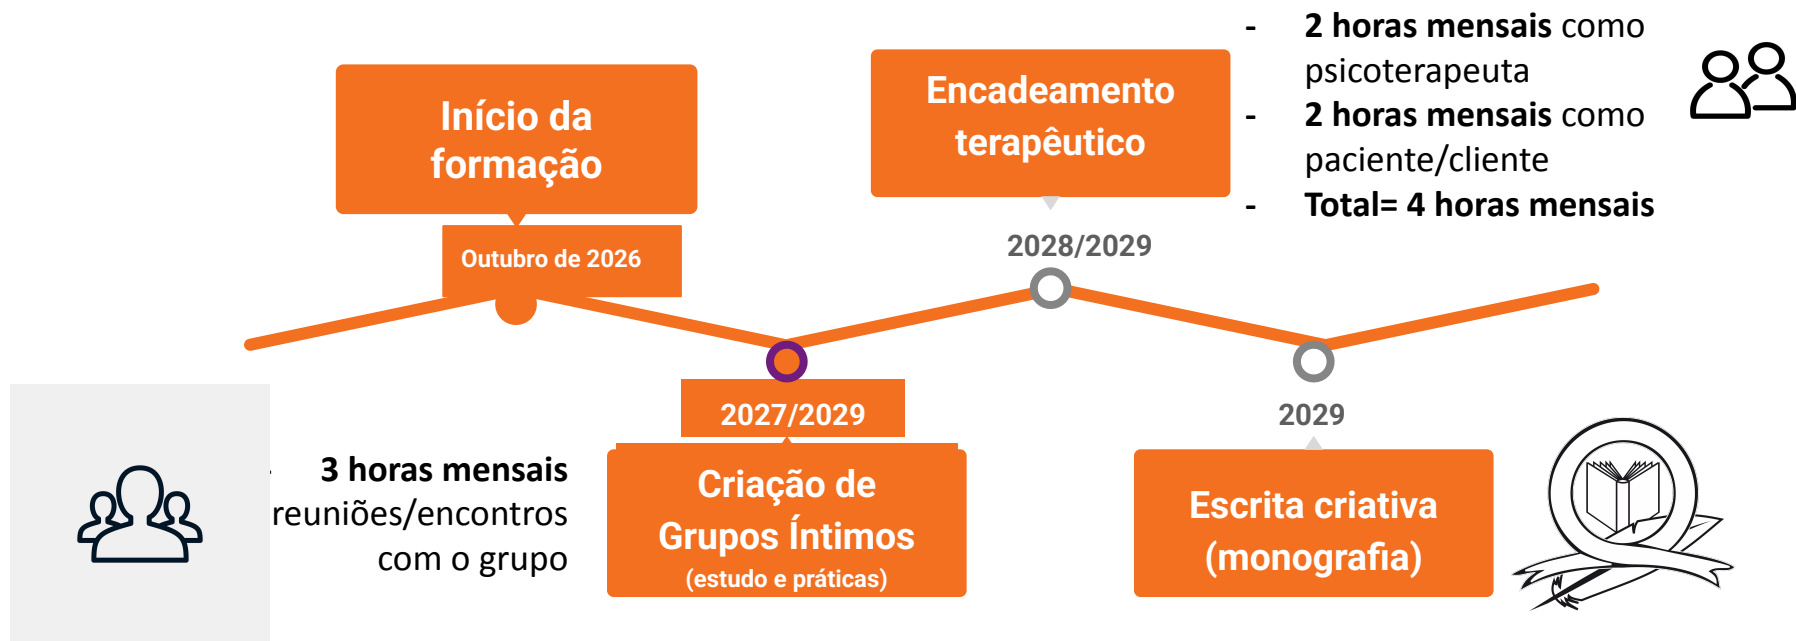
- 2 horas mensais como psicoterapeuta
- 2 horas mensais como paciente/cliente
- Total= 4 horas mensais

Início da formação

Outubro de 2026

Encadeamento terapêutico

2028/2029

2027/2029

Criação de Grupos Íntimos
(estudo e práticas)

2029

Escrita criativa (monografia)

3 horas mensais reuniões/encontros com o grupo